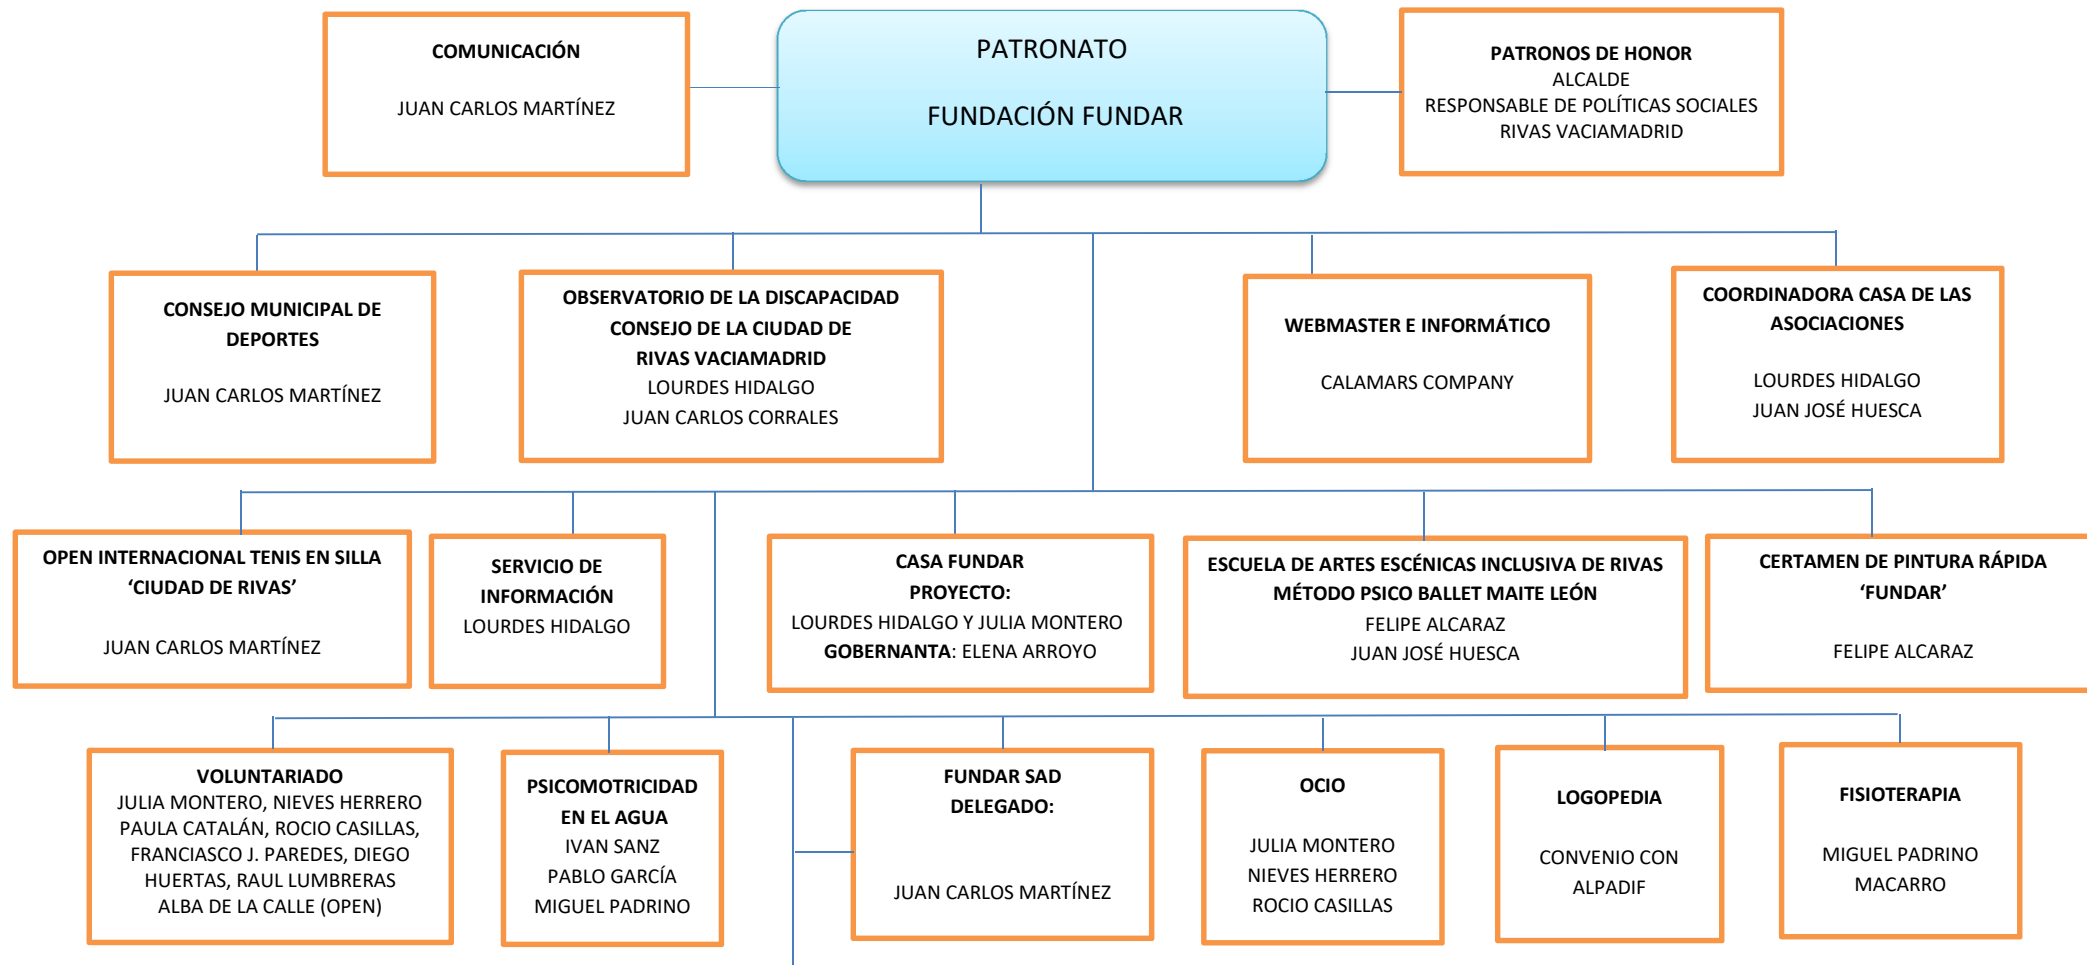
COMUNICACIÓN

JUAN CARLOS MARTÍNEZ

PATRONATO

FUNDACIÓN FUNDAR

PATRONOS DE HONOR
ALCALDE
RESPONSABLE DE POLÍTICAS SOCIALES
RIVAS VACIAMADRID

CONSEJO MUNICIPAL DE DEPORTES

JUAN CARLOS MARTÍNEZ

OBSERVATORIO DE LA DISCAPACIDAD
CONSEJO DE LA CIUDAD DE
RIVAS VACIAMADRID
LOURDES HIDALGO
JUAN CARLOS CORRALES

WEBMASTER E INFORMÁTICO

CALAMARS COMPANY

COORDINADORA CASA DE LAS ASOCIACIONES

LOURDES HIDALGO
JUAN JOSÉ HUESCA

OPEN INTERNACIONAL TENIS EN SILLA 'CIUDAD DE RIVAS'

JUAN CARLOS MARTÍNEZ

SERVICIO DE INFORMACIÓN
LOURDES HIDALGO

CASA FUNDAR
PROYECTO:
LOURDES HIDALGO Y JULIA MONTERO
GOBERNANTA: ELENA ARROYO

ESCUELA DE ARTES ESCÉNICAS INCLUSIVA DE RIVAS
MÉTODO PSICO BALLET MAITE LEÓN
FELIPE ALCARAZ
JUAN JOSÉ HUESCA

CERTAMEN DE PINTURA RÁPIDA 'FUNDAR'

FELIPE ALCARAZ

VOLUNTARIADO
JULIA MONTERO, NIEVES HERRERO
PAULA CATALÁN, ROCIO CASILLAS,
FRANCIASCO J. PAREDES, DIEGO
HUERTAS, RAUL LUMBRERAS
ALBA DE LA CALLE (OPEN)

PSICOMOTRICIDAD EN EL AGUA
IVAN SANZ
PABLO GARCÍA
MIGUEL PADRINO

FUNDAR SAD
DELEGADO:

JUAN CARLOS MARTÍNEZ

OCIO

JULIA MONTERO
NIEVES HERRERO
ROCIO CASILLAS

LOGOPEDIA

CONVENIO CON ALPADIF

FISIOTERAPIA

MIGUEL PADRINO MACARRO